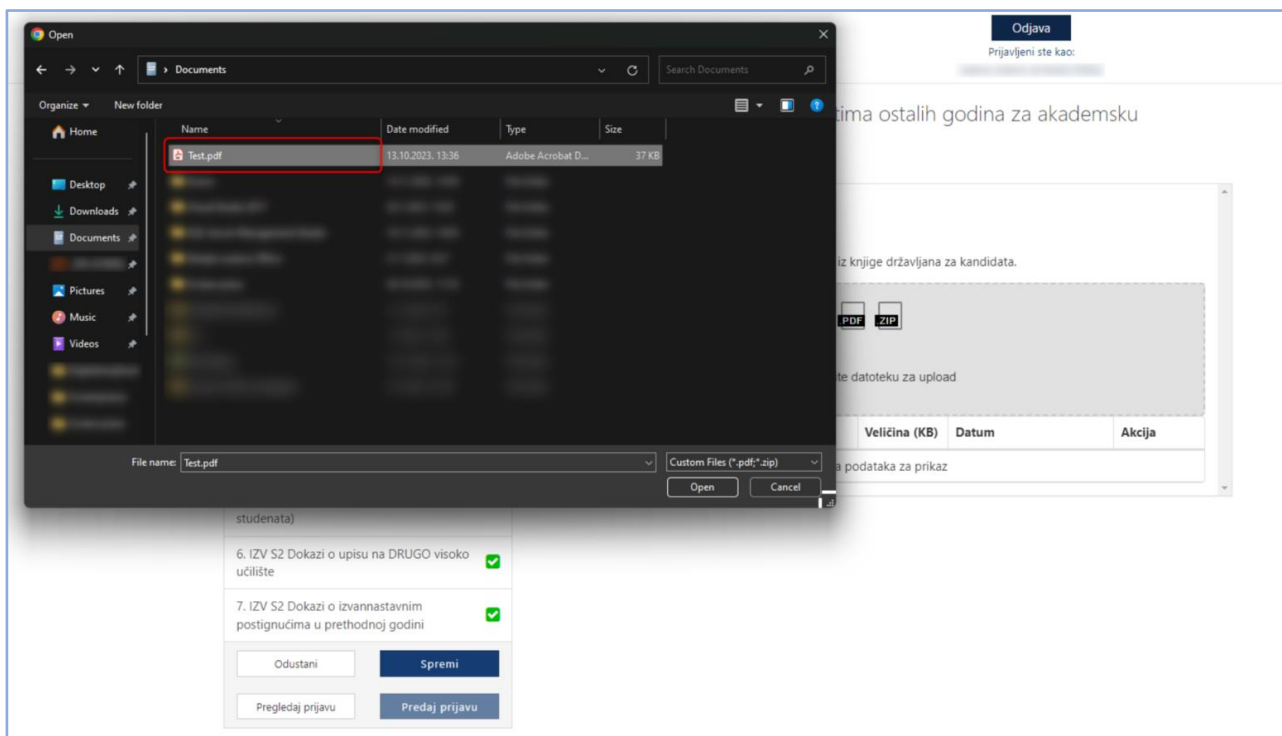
Open

Documents

Search Documents

Organize ▾ New folder

Home

Desktop

Downloads

Documents

Pictures

Music

Videos

| Name | Date modified | Type | Size |
|---|---|---|---|
| Test.pdf | 13.10.2023. 13:36 | Adobe Acrobat D... | 37 KB |

File name: Test.pdf

Custom Files (*.pdf;*.zip)

Open Cancel

Odjava

Prijavljeni ste kao:

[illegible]

tima ostalih godina za akademsku

iz knjige državljana za kandidata.

PDF ZIP

te datoteku za upload

| Veličina (KB) | Datum | Akcija |
|---|---|---|
| a podataka za prikaz | | |

studenata)

6. IZV S2 Dokazi o upisu na DRUGO visoko učilište

7. IZV S2 Dokazi o izvannastavnim postignućima u prethodnoj godini

Odustani

Spremi

Pregledaj prijavu

Predaj prijavu